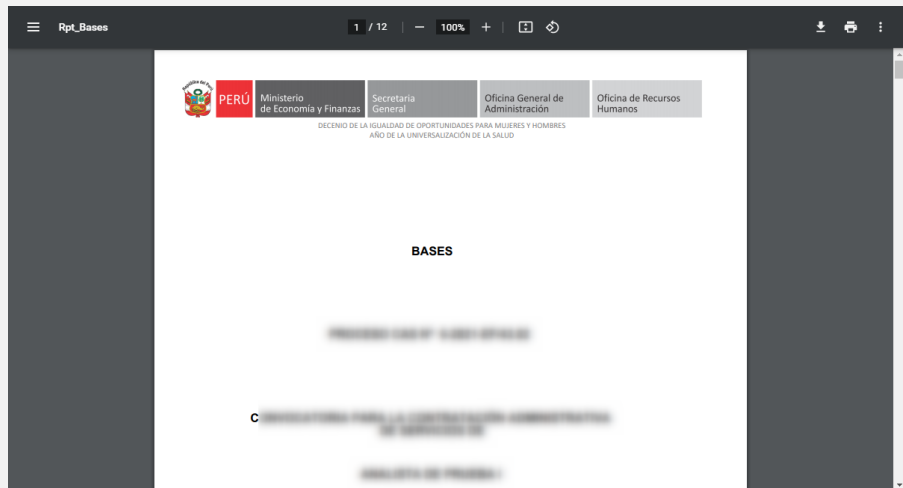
Rpt_Bases

1 / 12 | — 100% +

PERÚ
Ministerio de Economía y Finanzas
Secretaria General
Oficina General de Administración
Oficina de Recursos Humanos

DECENIO DE LA IGUALDAD DE OPORTUNIDADES PARA MUJERES Y HOMBRES
AÑO DE LA UNIVERSALIZACIÓN DE LA SALUD

BASES

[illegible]

C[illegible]
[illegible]

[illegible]